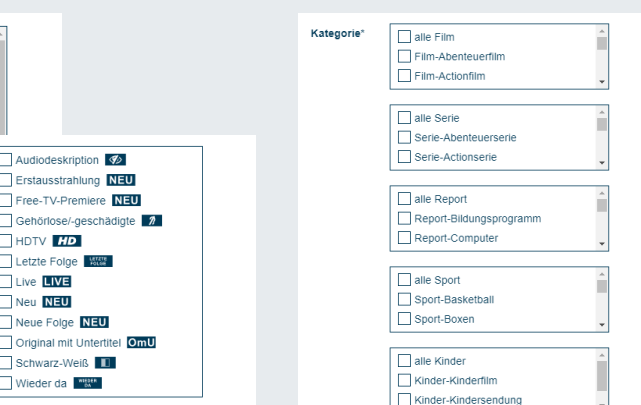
Audiodeskription
Erstausstrahlung NEU
Free-TV-Premiere NEU
Gehörlose/-geschädigte
HDTV HD
Letzte Folge LETZTE FOLGE
Live LIVE
Neu NEU
Neue Folge NEU
Original mit Untertitel OmU
Schwarz-Weiß
Wieder da WIEDER DA

Kategorie*

alle Film
Film-Abenteuerfilm
Film-Actionfilm

alle Serie
Serie-Abenteuerserie
Serie-Actionserie

alle Report
Report-Bildungsprogramm
Report-Computer

alle Sport
Sport-Basketball
Sport-Boxen

alle Kinder
Kinder-Kinderfilm
Kinder-Kindersendung